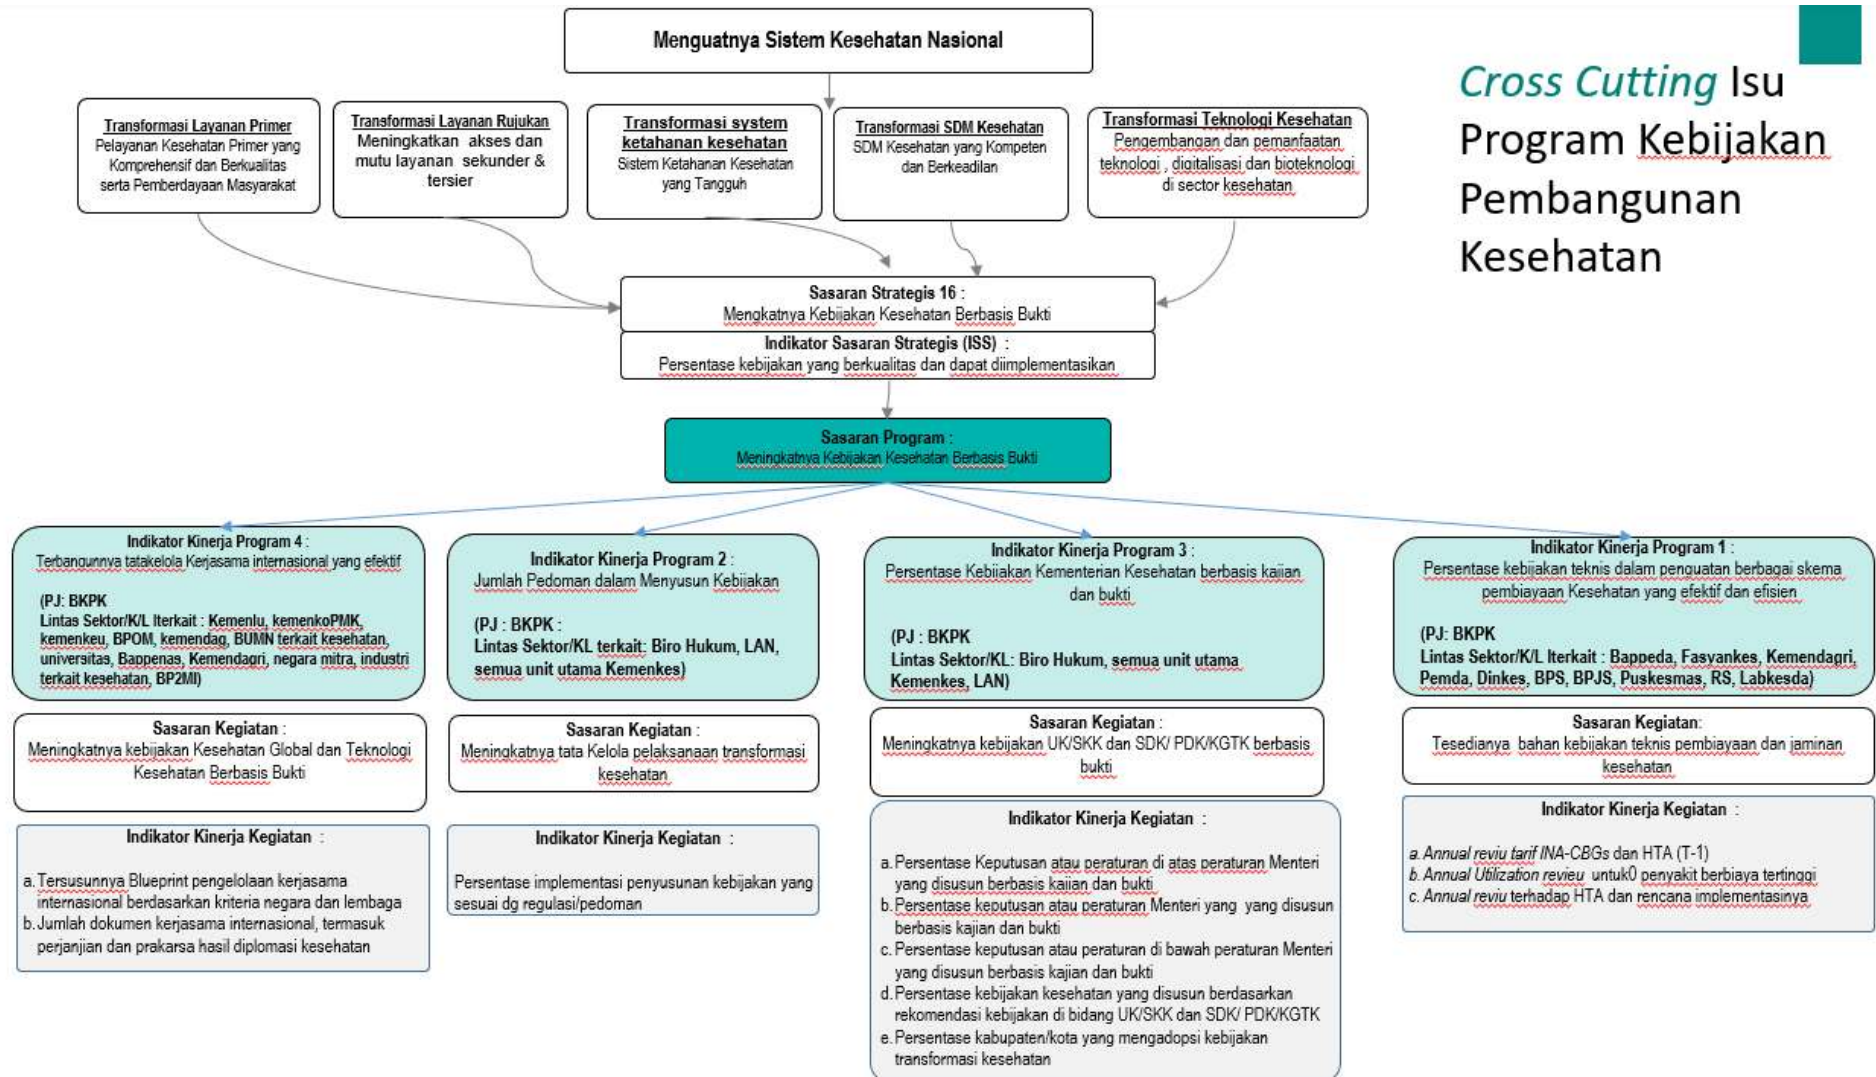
Menguatnya Sistem Kesehatan Nasional

Cross Cutting Isu Program Kebijakan Pembangunan Kesehatan

Transformasi Layanan Primer
Pelayanan Kesehatan Primer yang Komprehensif dan Berkualitas serta Pemberdayaan Masyarakat

Transformasi Layanan Rujukan
Meningkatkan akses dan mutu layanan sekunder & tersier

Transformasi system ketahanan kesehatan
Sistem Ketahanan Kesehatan yang Tangguh

Transformasi SDM Kesehatan
SDM Kesehatan yang Kompeten dan Berkeadilan

Transformasi Teknologi Kesehatan
Pengembangan dan pemanfaatan teknologi , digitalisasi dan bioteknologi di sector kesehatan

Sasaran Strategis 16 :
Mengkatnya Kebijakan Kesehatan Berbasis Bukti

Indikator Sasaran Strategis (ISS) :
Persentase kebijakan yang berkualitas dan dapat diimplementasikan

Sasaran Program :
Meningkatnya Kebijakan Kesehatan Berbasis Bukti

Indikator Kinerja Program 4 :
Terbangunnya tatakelola Kerjasama internasional yang efektif

(PJ: BKPK
Lintas Sektor/K/L Iterkait : Kemenlu, kemenkoPMK, kemenkeu, BPOM, kemendag, BUMN terkait kesehatan, universitas, Bappenas, Kemendagri, negara mitra, industri terkait kesehatan, BP2MI)

Sasaran Kegiatan :
Meningkatnya kebijakan Kesehatan Global dan Teknologi Kesehatan Berbasis Bukti

Indikator Kinerja Kegiatan :

a. Tersusunnya Blueprint pengelolaan kerjasama internasional berdasarkan kriteria negara dan lembaga
b. Jumlah dokumen kerjasama internasional, termasuk perjanjian dan prakarsa hasil diplomasi kesehatan

Indikator Kinerja Program 2 :
Jumlah Pedoman dalam Menyusun Kebijakan

(PJ : BKPK :
Lintas Sektor/KL terkait: Biro Hukum, LAN, semua unit utama Kemenkes)

Sasaran Kegiatan :
Meningkatnya tata Kelola pelaksanaan transformasi kesehatan

Indikator Kinerja Kegiatan :

Persentase implementasi penyusunan kebijakan yang sesuai dg regulasi/pedoman

Indikator Kinerja Program 3 :
Persentase Kebijakan Kementerian Kesehatan berbasis kajian dan bukti

(PJ : BKPK
Lintas Sektor/KL: Biro Hukum, semua unit utama Kemenkes, LAN)

Sasaran Kegiatan :
Meningkatnya kebijakan UK/SKK dan SDK/ PDK/KGTK berbasis bukti

Indikator Kinerja Kegiatan :

a. Persentase Keputusan atau peraturan di atas peraturan Menteri yang disusun berbasis kajian dan bukti
b. Persentase keputusan atau peraturan Menteri yang yang disusun berbasis kajian dan bukti
c. Persentase keputusan atau peraturan di bawah peraturan Menteri yang disusun berbasis kajian dan bukti
d. Persentase kebijakan kesehatan yang disusun berdasarkan rekomendasi kebijakan di bidang UK/SKK dan SDK/ PDK/KGTK
e. Persentase kabupaten/kota yang mengadopsi kebijakan transformasi kesehatan

Indikator Kinerja Program 1 :
Persentase kebijakan teknis dalam penguatan berbagai skema pembiayaan Kesehatan yang efektif dan efisien

(PJ: BKPK
Lintas Sektor/K/L Iterkait : Bappeda, Fasyankes, Kemendagri, Pemda, Dinkes, BPS, BPJS, Puskesmas, RS, Labkesda)

Sasaran Kegiatan:
Tesedianya bahan kebijakan teknis pembiayaan dan jaminan kesehatan

Indikator Kinerja Kegiatan :

a. Annual reviu tarif INA-CBGs dan HTA (T-1)
b. Annual Utilization revieu untuk0 penyakit berbiaya tertinggi
c. Annual reviu terhadap HTA dan rencana implementasinya